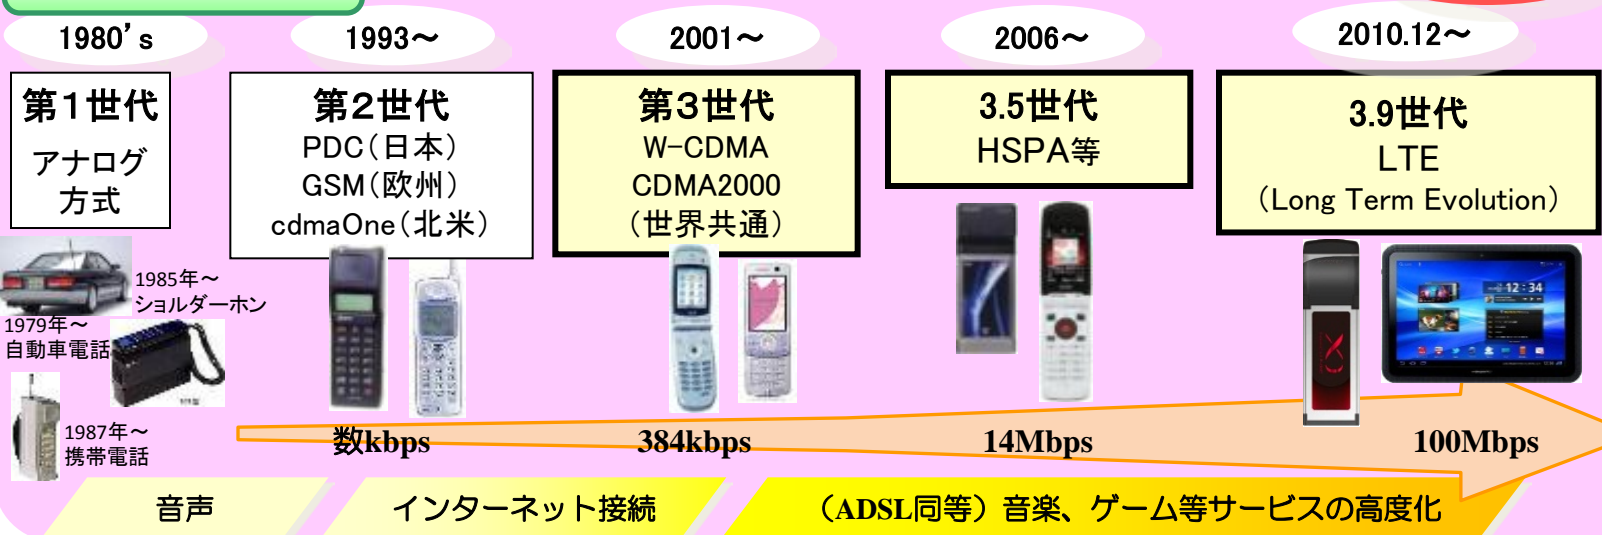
1980's

1993～

2001～

2006～

2010.12～

第1世代
アナログ方式

第2世代
PDC（日本）
GSM（欧州）
cdmaOne（北米）

第3世代
W-CDMA
CDMA2000
（世界共通）

3.5世代
HSPA等

3.9世代
LTE
（Long Term Evolution）

1985年～
ショルダーホン

1979年～
自動車電話

1987年～
携帯電話

数kbps

384kbps

14Mbps

100Mbps

音声

インターネット接続

（ADSL同等）音楽、ゲーム等サービスの高度化